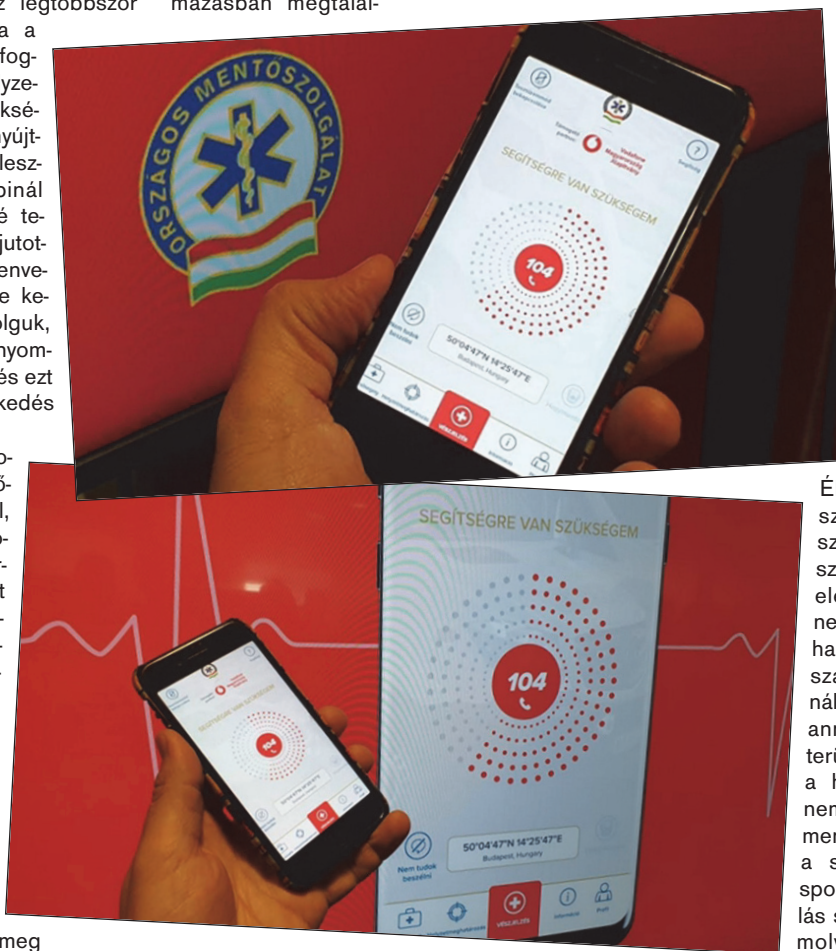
z legtöbbször mazásban megtalál-

a a
fog-
yze-
ksé-
nyújt-
lesz-
pinál
é te-
jutot-
enve-
e ke-
olguk,
nyom-
és ezt
kedés

o-
ó-
l,
o-
-
t
-
-

meg

ORSZÁGOS MENTŐSZOLGÁLAT

Vodafone Magyarország Alapítvány

SEGÍTSÉGRE VAN SZÜKSÉGEM

104

Nem tudok beszélni

50°04'47"N 14°25'47"E
Budapest, Hungary

VÉSZHELYZET

Információ

Profil

SEGÍTSÉGRE VAN SZÜKSÉGEM

104

Nem tudok beszélni

50°04'47"N 14°25'47"E
Budapest, Hungary

VÉSZHELYZET

Információ

Profil

É
sz
sz
sz
ele
ne
ha
sza
nál
ann
terü
a h
nem
mer
a s
spo
lás s
mol